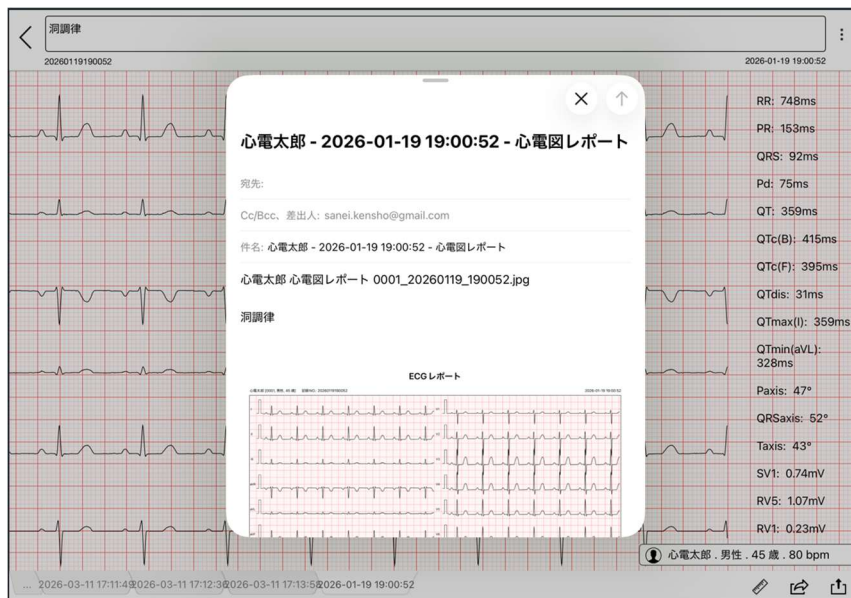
洞調律
20260119190052
2026-01-19 19:00:52

心電太郎 - 2026-01-19 19:00:52 - 心電図レポート

宛先:

Cc/Bcc、差出人: sanei.kensho@gmail.com

件名: 心電太郎 - 2026-01-19 19:00:52 - 心電図レポート

心電太郎 心電図レポート 0001_20260119_190052.jpg

洞調律

ECG レポート

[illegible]

RR: 748ms
PR: 153ms
QRS: 92ms
Pd: 75ms
QT: 359ms
QTc(B): 415ms
QTc(F): 395ms
QTdis: 31ms
QTmax(I): 359ms
QTmin(aVL): 328ms
Paxis: 47°
QRSaxis: 52°
Taxis: 43°
SV1: 0.74mV
RV5: 1.07mV
RV1: 0.23mV

心電太郎 . 男性 . 45 歳 . 80 bpm

... 2026-03-11 17:11:4 2026-03-11 17:12:3 2026-03-11 17:13:5 2026-01-19 19:00:52